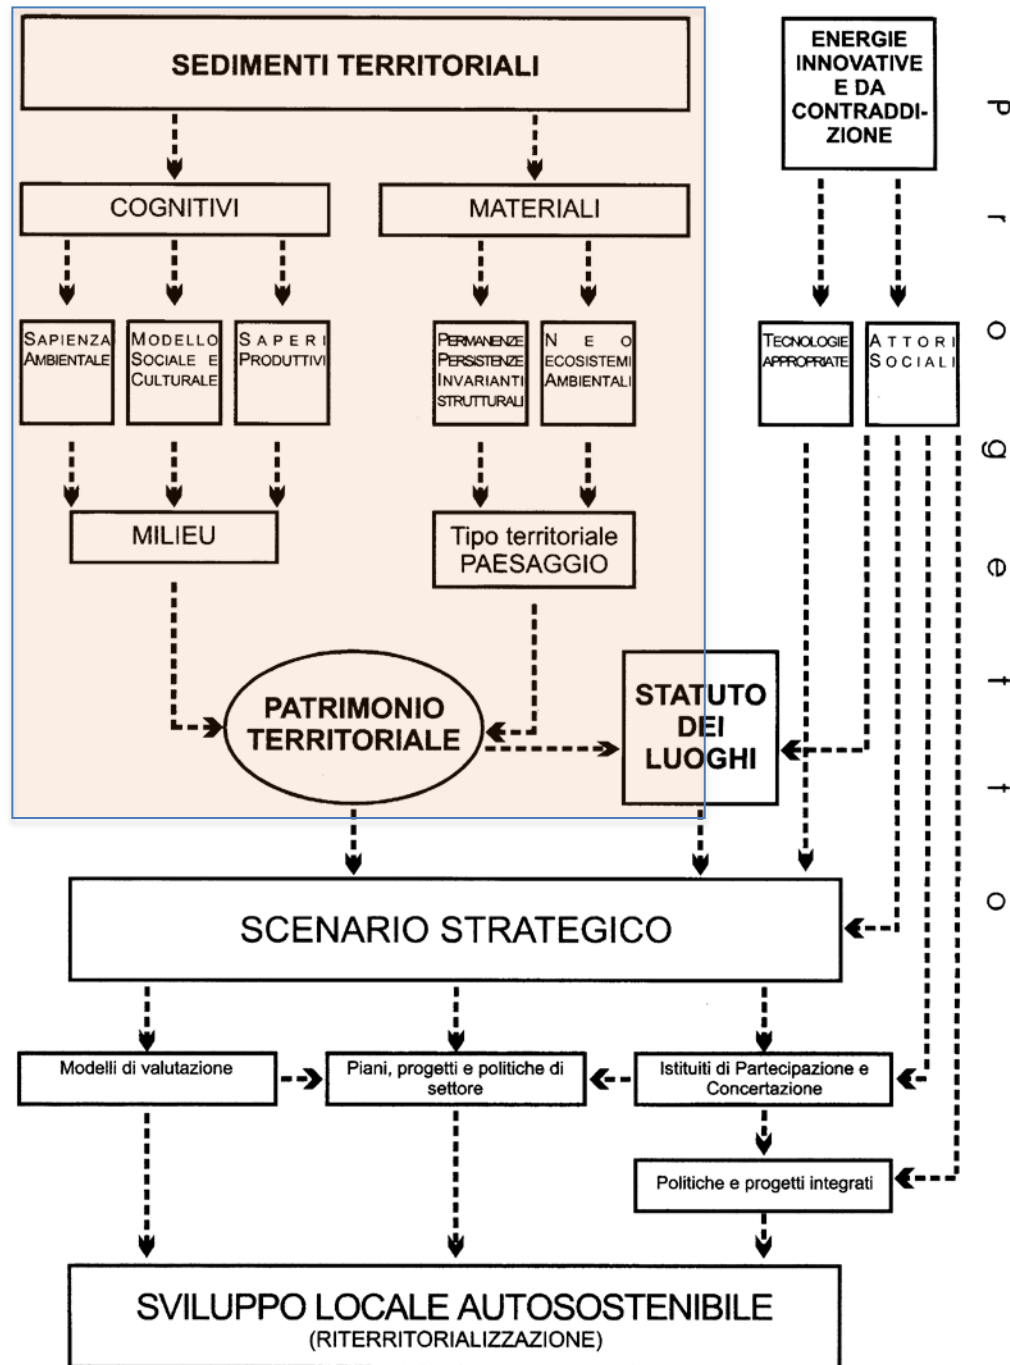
SEDIMENTI TERRITORIALI

ENERGIE INNOVATIVE E DA CONTRADDIZIONE

P r o g e t t o

COGNITIVI

MATERIALI

SAPIENZA AMBIENTALE

MODELLO SOCIALE E CULTURALE

SAPERI PRODUTTIVI

PERMANENZE PERSISTENZE INVARIANTI STRUTTURALI

NEO ECOSISTEMI AMBIENTALI

TECNOLOGIE APPROPRIATE

ATTORI SOCIALI

MILIEU

Tipo territoriale PAESAGGIO

PATRIMONIO TERRITORIALE

STATUTO DEI LUOGHI

SCENARIO STRATEGICO

Modelli di valutazione

Piani, progetti e politiche di settore

Istituiti di Partecipazione e Concertazione

Politiche e progetti integrati

SVILUPPO LOCALE AUTOSOSTENIBILE
(RITERRITORIALIZZAZIONE)